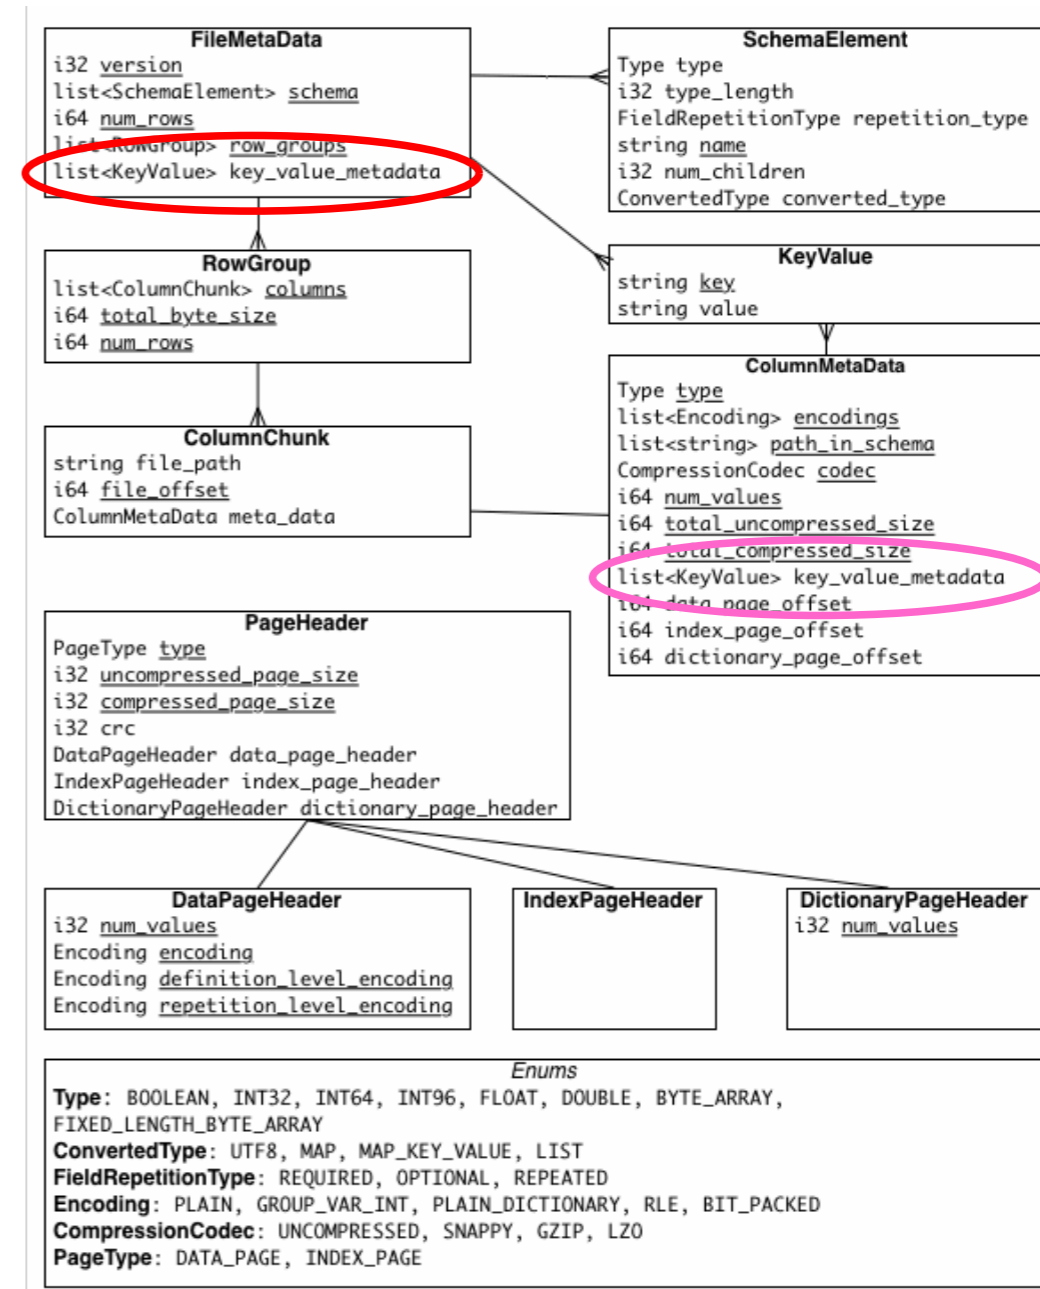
FileMetaData
i32 version
list<SchemaElement> schema
i64 num_rows
list<RowGroup> row_groups
list<KeyValue> key_value_metadata

SchemaElement
Type type
i32 type_length
FieldRepetitionType repetition_type
string name
i32 num_children
ConvertedType converted_type

RowGroup
list<ColumnChunk> columns
i64 total_byte_size
i64 num_rows

KeyValue
string key
string value

ColumnMetaData
Type type
list<Encoding> encodings
list<string> path_in_schema
CompressionCodec codec
i64 num_values
i64 total_uncompressed_size
i64 total_compressed_size
list<KeyValue> key_value_metadata
i64 data_page_offset
i64 index_page_offset
i64 dictionary_page_offset

ColumnChunk
string file_path
i64 file_offset
ColumnMetaData meta_data

PageHeader
PageType type
i32 uncompressed_page_size
i32 compressed_page_size
i32 crc
DataPageHeader data_page_header
IndexPageHeader index_page_header
DictionaryPageHeader dictionary_page_header

DataPageHeader
i32 num_values
Encoding encoding
Encoding definition_level_encoding
Encoding repetition_level_encoding

IndexPageHeader

DictionaryPageHeader
i32 num_values

Enums
Type: BOOLEAN, INT32, INT64, INT96, FLOAT, DOUBLE, BYTE_ARRAY, FIXED_LENGTH_BYTE_ARRAY
ConvertedType: UTF8, MAP, MAP_KEY_VALUE, LIST
FieldRepetitionType: REQUIRED, OPTIONAL, REPEATED
Encoding: PLAIN, GROUP_VAR_INT, PLAIN_DICTIONARY, RLE, BIT_PACKED
CompressionCodec: UNCOMPRESSED, SNAPPY, GZIP, LZO
PageType: DATA_PAGE, INDEX_PAGE